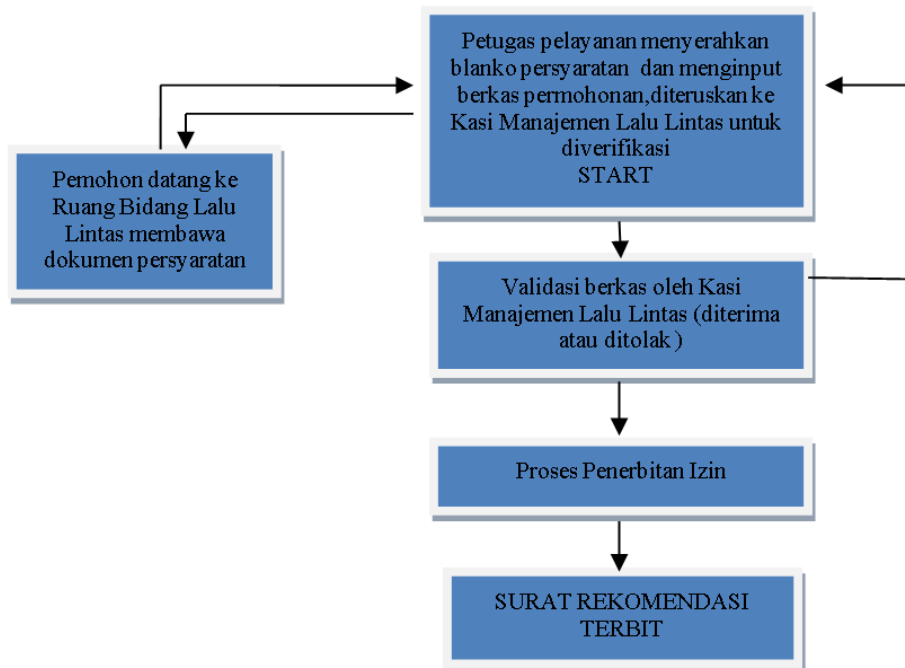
Pemohon datang ke Ruang Bidang Lalu Lintas membawa dokumen persyaratan

Petugas pelayanan menyerahkan blanko persyaratan dan menginput berkas permohonan,diteruskan ke Kasi Manajemen Lalu Lintas untuk diverifikasi
START

Validasi berkas oleh Kasi Manajemen Lalu Lintas (diterima atau ditolak)

Proses Penerbitan Izin

SURAT REKOMENDASI TERBIT